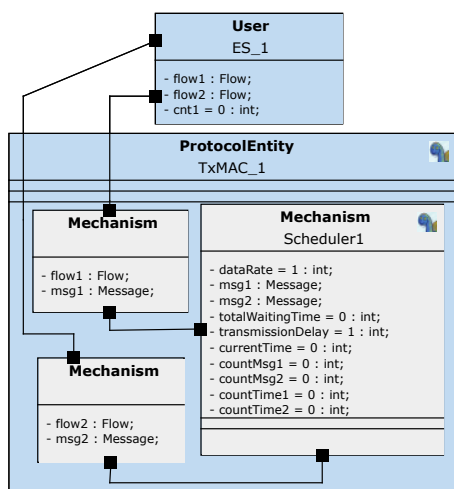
User
ES_1

- flow1 : Flow;
- flow2 : Flow;
- cnt1 = 0 : int;

ProtocolEntity
TxMAC_1

Mechanism

- flow1 : Flow;
- msg1 : Message;

Mechanism
Scheduler1

- dataRate = 1 : int;
- msg1 : Message;
- msg2 : Message;
- totalWaitingTime = 0 : int;
- transmissionDelay = 1 : int;
- currentTime = 0 : int;
- countMsg1 = 0 : int;
- countMsg2 = 0 : int;
- countTime1 = 0 : int;
- countTime2 = 0 : int;

Mechanism

- flow2 : Flow;
- msg2 : Message;